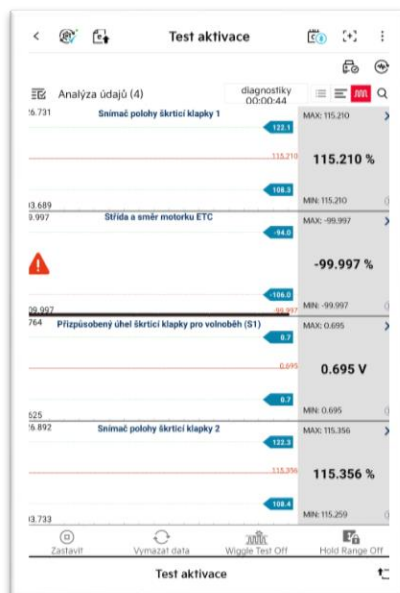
Test aktivace

Analýza údajů (4)
diagnostiky 00:00:44

76.731
Snímač polohy škrticí klapky 1
122.1
115.210
108.3
83.689
MAX: 115.210
115.210 %
MIN: 115.210

9.997
Střída a směr motorku ETC
-94.0
-106.0
-99.997
99.997
MAX: -99.997
-99.997 %
MIN: -99.997

764
Přizpůsobený úhel škrticí klapky pro volnoběh (S1)
0.7
0.695
0.7
525
MAX: 0.695
0.695 V
MIN: 0.695

76.892
Snímač polohy škrticí klapky 2
122.3
115.356
108.4
83.733
MAX: 115.356
115.356 %
MIN: 115.259

Zastavit
Vymazat data
Wiggle Test Off
Hold Range Off

Test aktivace